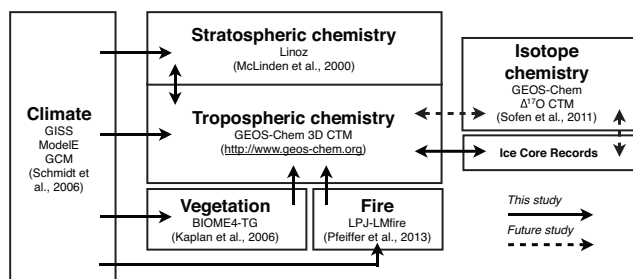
Climate
GISS
ModelE
GCM
(Schmidt et al., 2006)

Stratospheric chemistry
Linoz
(McLinden et al., 2000)

Tropospheric chemistry
GEOS-Chem 3D CTM
(http://www.geos-chem.org)

Isotope chemistry
GEOS-Chem
$\Delta^{17}O$ CTM
(Sofen et al., 2011)

Ice Core Records

Vegetation
BIOME4-TG
(Kaplan et al., 2006)

Fire
LPJ-LMfire
(Pfeiffer et al., 2013)

This study

Future study